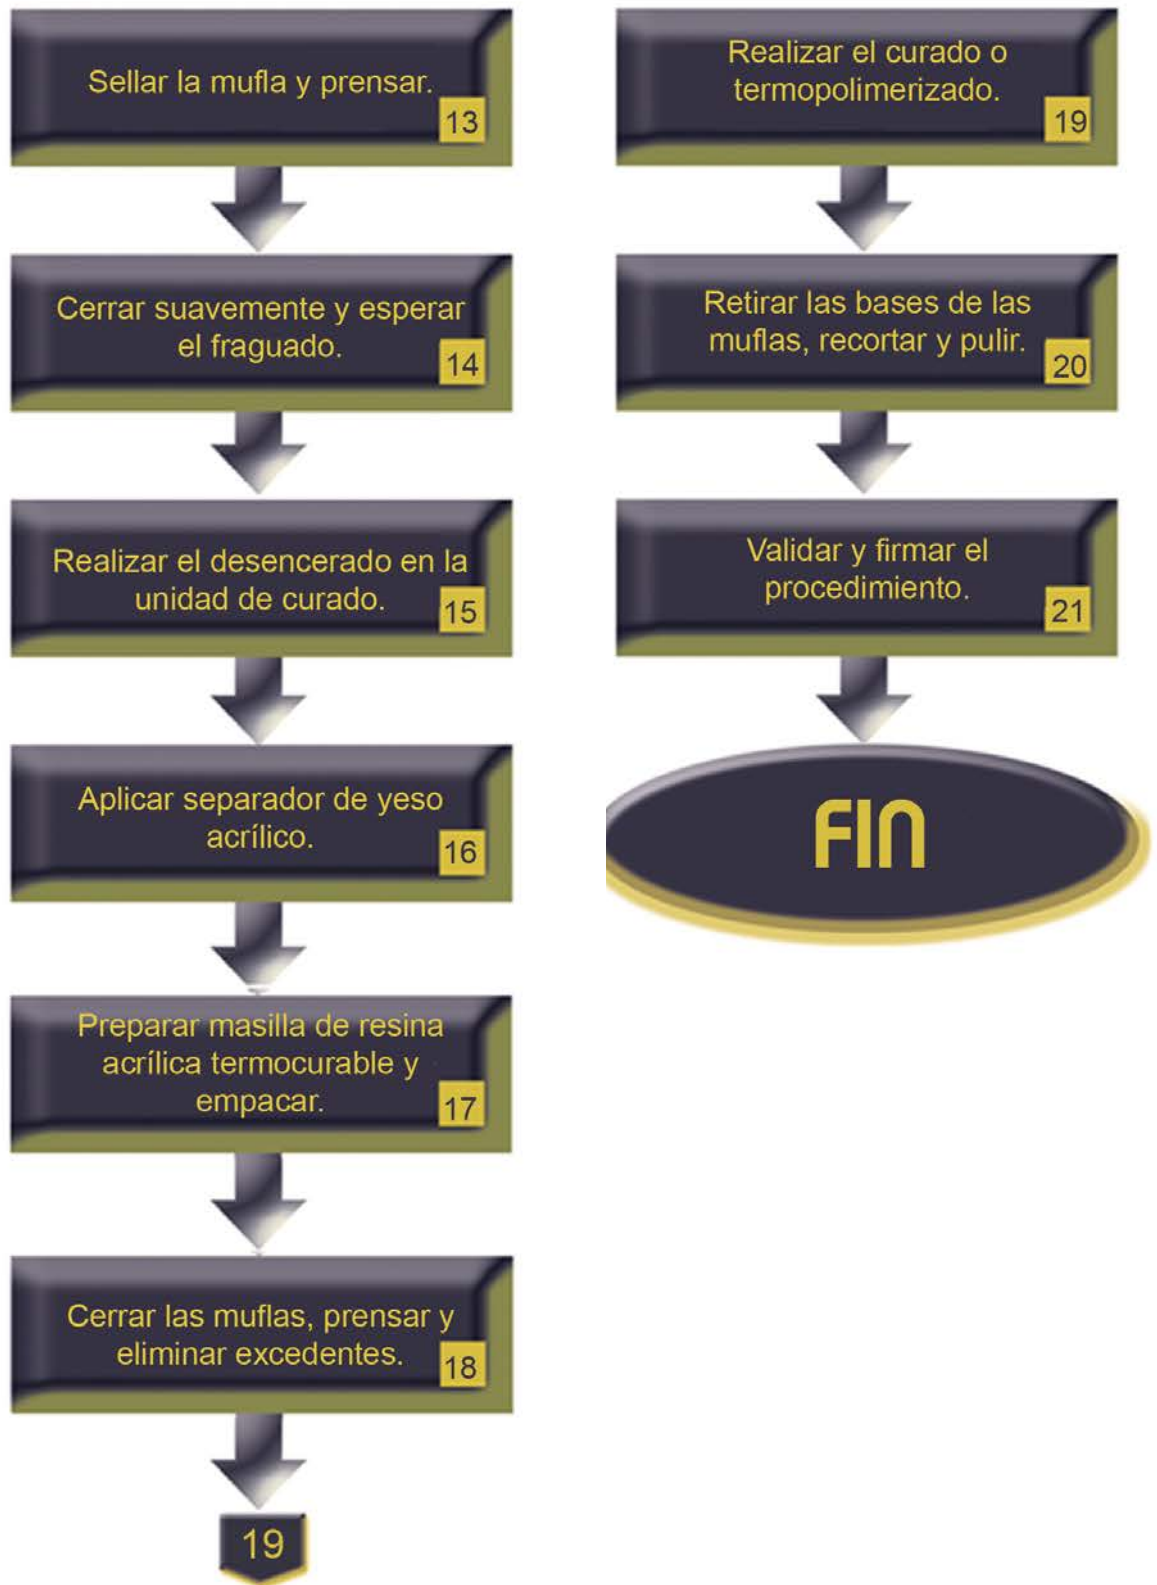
Sellar la mufla y prensar. 13

Cerrar suavemente y esperar el fraguado. 14

Realizar el desencerado en la unidad de curado. 15

Aplicar separador de yeso acrílico. 16

Preparar masilla de resina acrílica termocurable y empacar. 17

Cerrar las muflas, prensar y eliminar excedentes. 18

19

Realizar el curado o termopolimerizado. 19

Retirar las bases de las muflas, recortar y pulir. 20

Validar y firmar el procedimiento. 21

FIN